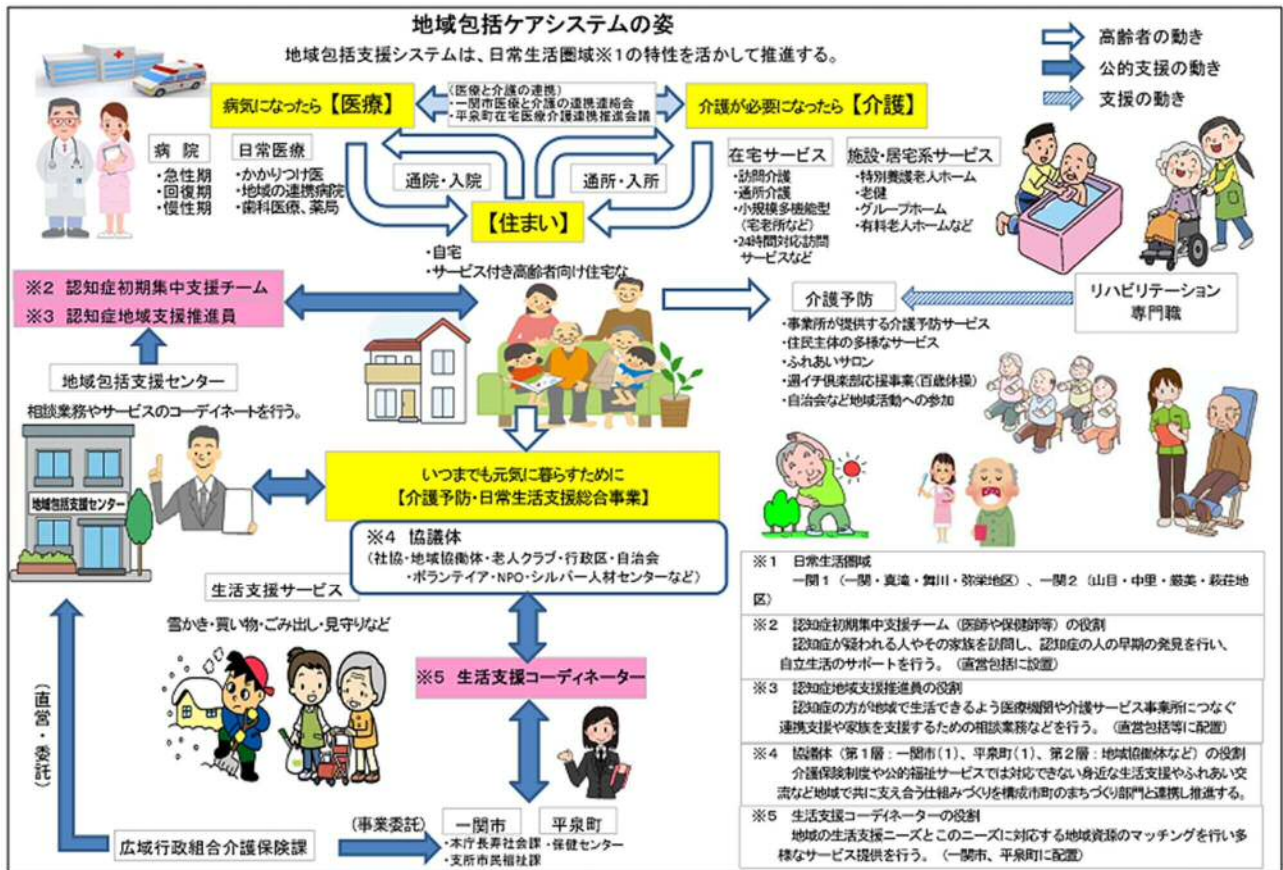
地域包括ケアシステムの姿

地域包括支援システムは、日常生活圏域※1の特性を活かして推進する。

高齢者の動き
公的支援の動き
支援の動き

病気になったら【医療】

（医療と介護の連携）
・一関市医師と介護の連携連絡会
・平泉町在宅医療介護連携推進会議

介護が必要になったら【介護】

病院
・急性期
・回復期
・慢性期

日常医療
・かかりつけ医
・地域の連携病院
・歯科医療、薬局

通院・入院

通所・入所

在宅サービス
・訪問介護
・通所介護
・小規模多機能型（宅老所など）
・24時間対応訪問サービスなど

施設・居宅系サービス
・特別養護老人ホーム
・老健
・グループホーム
・有料老人ホームなど

【住まい】
・自宅
・サービス付き高齢者向け住宅な

※2 認知症初期集中支援チーム
※3 認知症地域支援推進員

介護予防
・事業所が提供する介護予防サービス
・住民主体の多様なサービス
・ふれあいサロン
・週イチ倶楽部応援事業（百歳体操）
・自治会など地域活動への参加

リハビリテーション専門職

地域包括支援センター

相談業務やサービスのコーディネートを行う。

地域包括支援センター

いつまでも元気に暮らすために
【介護予防・日常生活支援総合事業】

※4 協議体
（社協・地域協働体・老人クラブ・行政区・自治会
・ボランティア・NPO・シルバー人材センターなど）

生活支援サービス

雪かき・買い物・ごみ出し・見守りなど

※5 生活支援コーディネーター

（直営・委託）

広域行政組合介護保険課

（事業委託）

一関市
・本庁長寿社会課
・支所市民福祉課

平泉町
・保健センター

※1 日常生活圏域
一関1（一関・真滝・舞川・弥栄地区）、一関2（山目・中里・厳美・萩荘地区）

※2 認知症初期集中支援チーム（医師や保健師等）の役割
認知症が疑われる人やその家族を訪問し、認知症の人の早期の発見を行い、自立生活のサポートを行う。（直営包括に設置）

※3 認知症地域支援推進員の役割
認知症の方が地域で生活できるよう医療機関や介護サービス事業所につなぐ連携支援や家族を支援するための相談業務などを行う。（直営包括等に配置）

※4 協議体（第1層：一関市（1）、平泉町（1）、第2層：地域協働体など）の役割
介護保険制度や公的福祉サービスでは対応できない身近な生活支援やふれあい交流など地域で共に支え合う仕組みづくりを構成市町のまちづくり部門と連携し推進する。

※5 生活支援コーディネーターの役割
地域の生活支援ニーズとこのニーズに対応する地域資源のマッチングを行い多様なサービス提供を行う。（一関市、平泉町に配置）